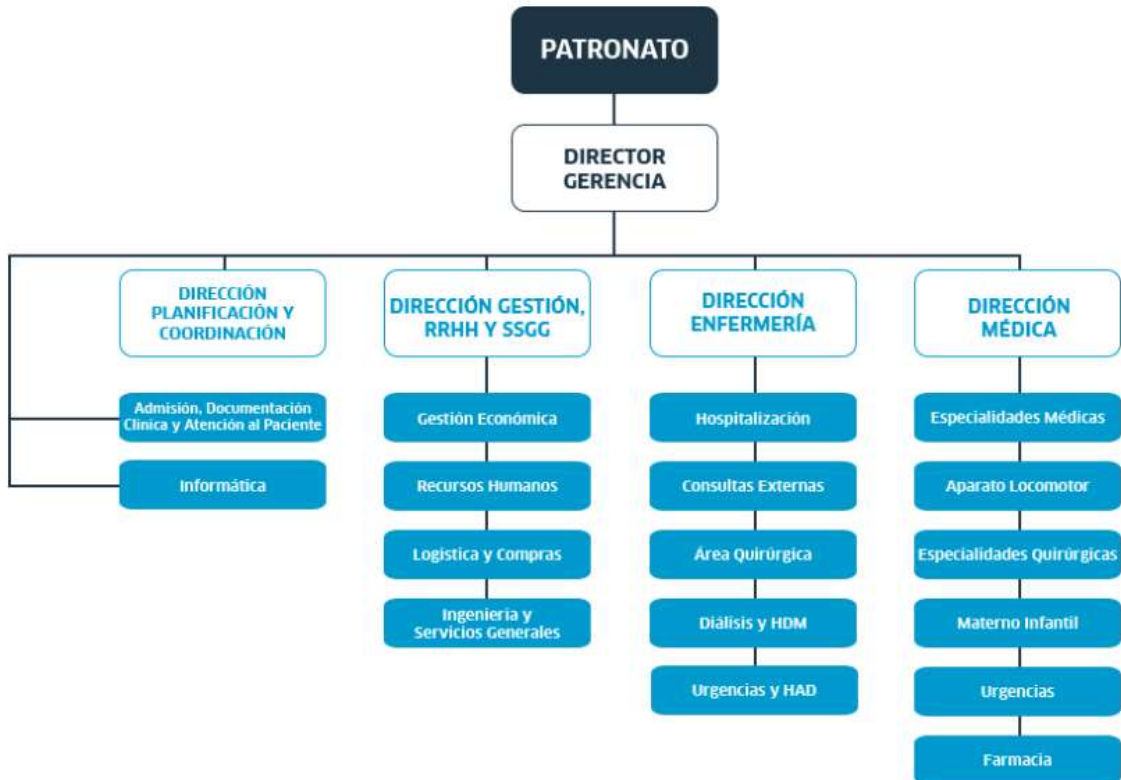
PATRONATO

DIRECTOR GERENCIA

DIRECCIÓN PLANIFICACIÓN Y COORDINACIÓN

Admisión, Documentación Clínica y Atención al Paciente

Informática

DIRECCIÓN GESTIÓN, RRHH Y SSGG

Gestión Económica

Recursos Humanos

Logística y Compras

Ingeniería y Servicios Generales

DIRECCIÓN ENFERMERÍA

Hospitalización

Consultas Externas

Área Quirúrgica

Diálisis y HDM

Urgencias y HAD

DIRECCIÓN MÉDICA

Especialidades Médicas

Aparato Locomotor

Especialidades Quirúrgicas

Materno Infantil

Urgencias

Farmacia